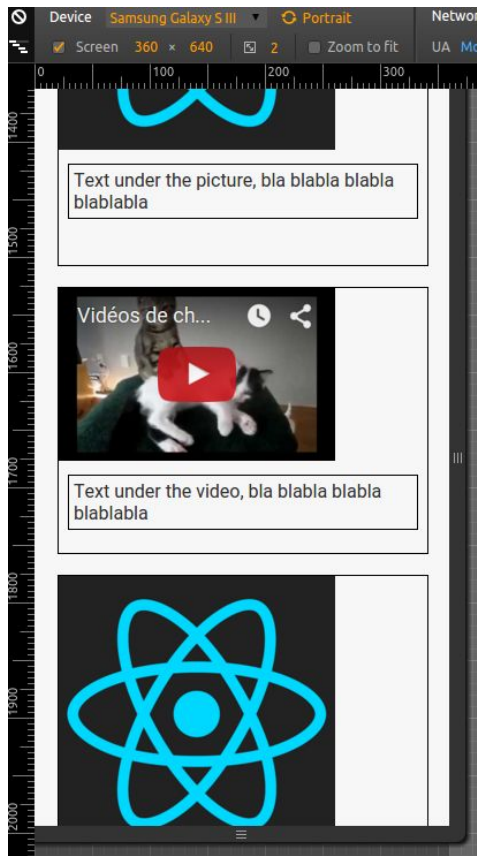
Device Samsung Galaxy S III Portrait Network

Screen 360 × 640 2 Zoom to fit UA Mo

0 100 200 300

1400 1500 1600 1700 1800 1900 2000

Text under the picture, bla blabla blabla blablabla

Vidéos de ch...

Text under the video, bla blabla blabla blablabla